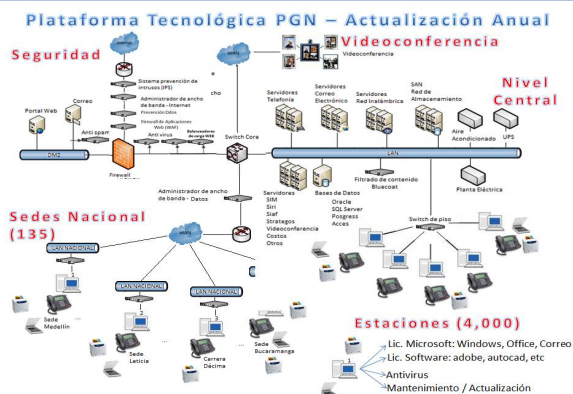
Plataforma Tecnológica PGN – Actualización Anual

Seguridad

Internet

WAN

Videoconferencia

Videoconferencia

Sistema prevención de intrusos (IPS)

Administrador de ancho de banda - Internet

Prevención DDos

Firewall de Aplicaciones Web (WAF)

cho

Portal Web

Correo

Anti spam

Anti virus

Balanceadores de carga WEB

DMZ

Firewall

Switch Core

Servidores Telefonía

Servidores Correo Electrónico

Servidores Red Inalámbrica

SAN Red de Almacenamiento

Nivel Central

Aire Acondicionado

UPS

LAN

Filtrado de contenido Bluecoat

Planta Eléctrica

Administrador de ancho de banda - Datos

Servidores SIM Siri Siaf Strategos Videoconferencia Costos Otros

Bases de Datos Oracle SQL Server Posgress Acces

Switch de piso

Sedes Nacional (135)

WAN

LAN NACIONAL

LAN NACIONAL

LAN NACIONAL

LAN NACIONAL

Sede Medellín

Sede Leticia

Carrera Décima

Sede Bucaramanga

Estaciones (4,000)

Lic. Microsoft: Windows, Office, Correo

Lic. Software: adobe, autocad, etc

Antivirus

Mantenimiento / Actualización